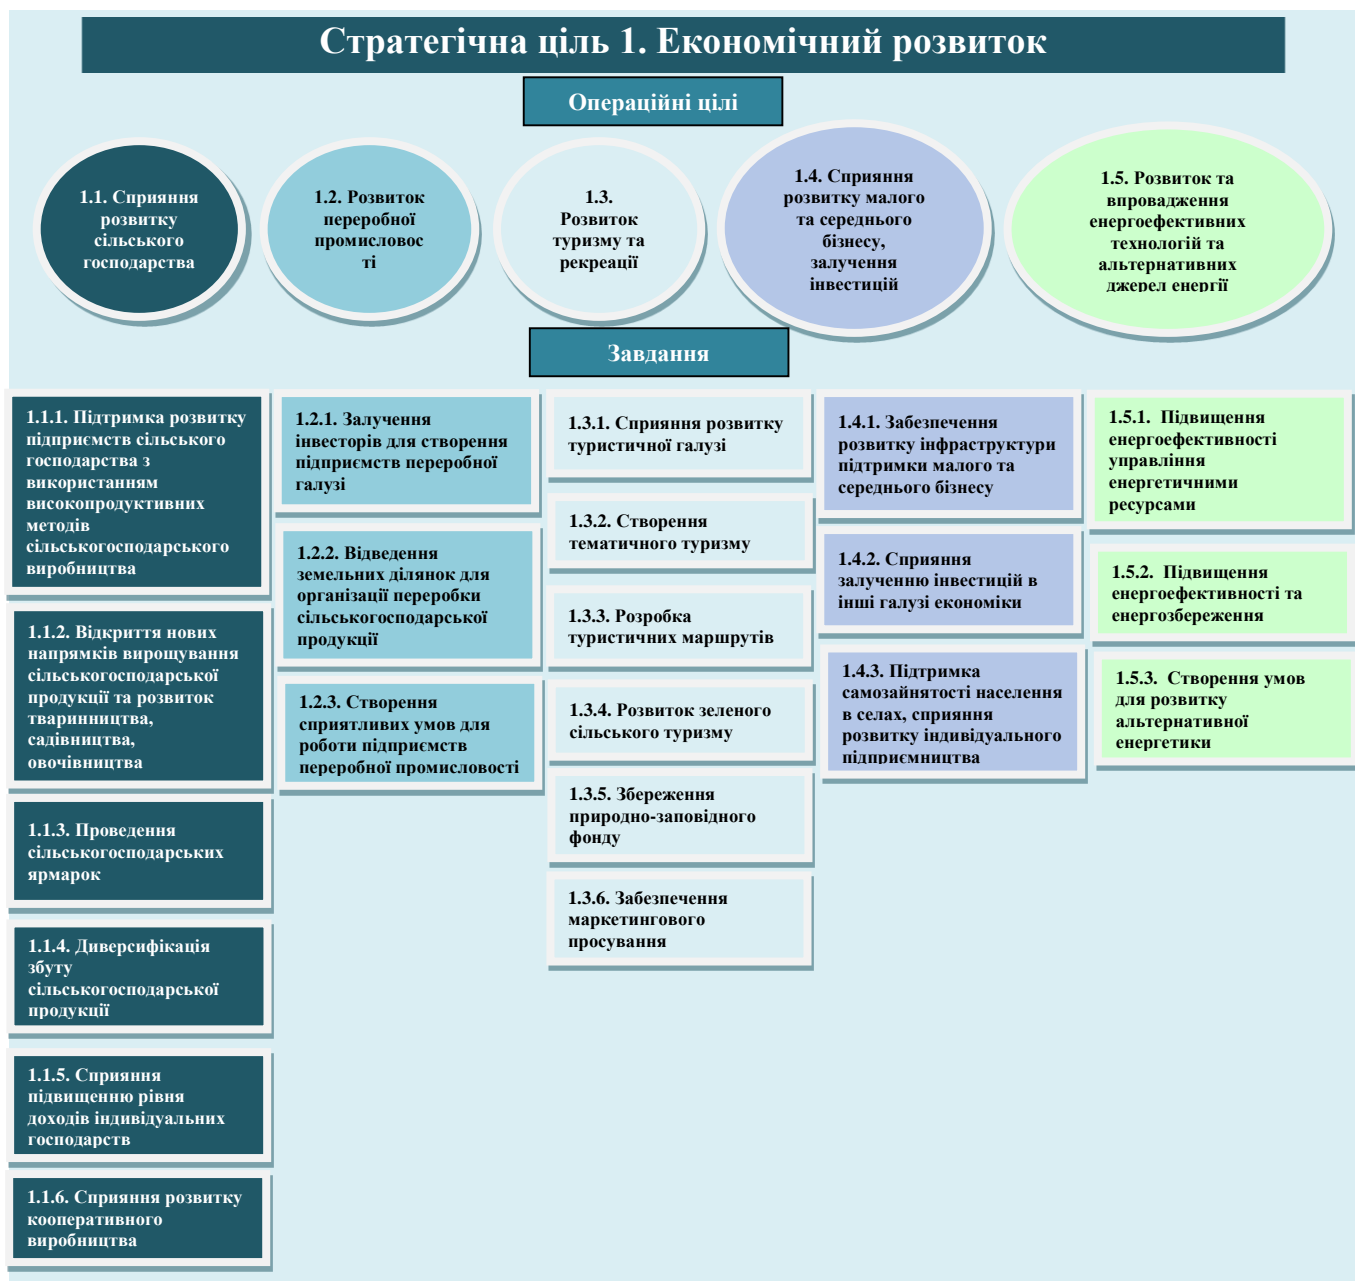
Стратегічна ціль 1. Економічний розвиток

Операційні цілі

1.1. Сприяння розвитку сільського господарства

1.2. Розвиток переробної промисловос ті

1.3. Розвиток туризму та рекреації

1.4. Сприяння розвитку малого та середнього бізнесу, залучення інвестицій

1.5. Розвиток та впровадження енергоефективних технологій та альтернативних джерел енергії

Завдання

1.1.1. Підтримка розвитку підприємств сільського господарства з використанням високопродуктивних методів сільськогосподарського виробництва

1.1.2. Відкриття нових напрямків вирощування сільськогосподарської продукції та розвиток тваринництва, садівництва, овочівництва

1.1.3. Проведення сільськогосподарських ярмарок

1.1.4. Диверсифікація збуту сільськогосподарської продукції

1.1.5. Сприяння підвищенню рівня доходів індивідуальних господарств

1.1.6. Сприяння розвитку кооперативного виробництва

1.2.1. Залучення інвесторів для створення підприємств переробної галузі

1.2.2. Відведення земельних ділянок для організації переробки сільськогосподарської продукції

1.2.3. Створення сприятливих умов для роботи підприємств переробної промисловості

1.3.1. Сприяння розвитку туристичної галузі

1.3.2. Створення тематичного туризму

1.3.3. Розробка туристичних маршрутів

1.3.4. Розвиток зеленого сільського туризму

1.3.5. Збереження природно-заповідного фонду

1.3.6. Забезпечення маркетингового просування

1.4.1. Забезпечення розвитку інфраструктури підтримки малого та середнього бізнесу

1.4.2. Сприяння залученню інвестицій в інші галузі економіки

1.4.3. Підтримка самозайнятості населення в селах, сприяння розвитку індивідуального підприємництва

1.5.1. Підвищення енергоефективності управління енергетичними ресурсами

1.5.2. Підвищення енергоефективності та енергозбереження

1.5.3. Створення умов для розвитку альтернативної енергетики